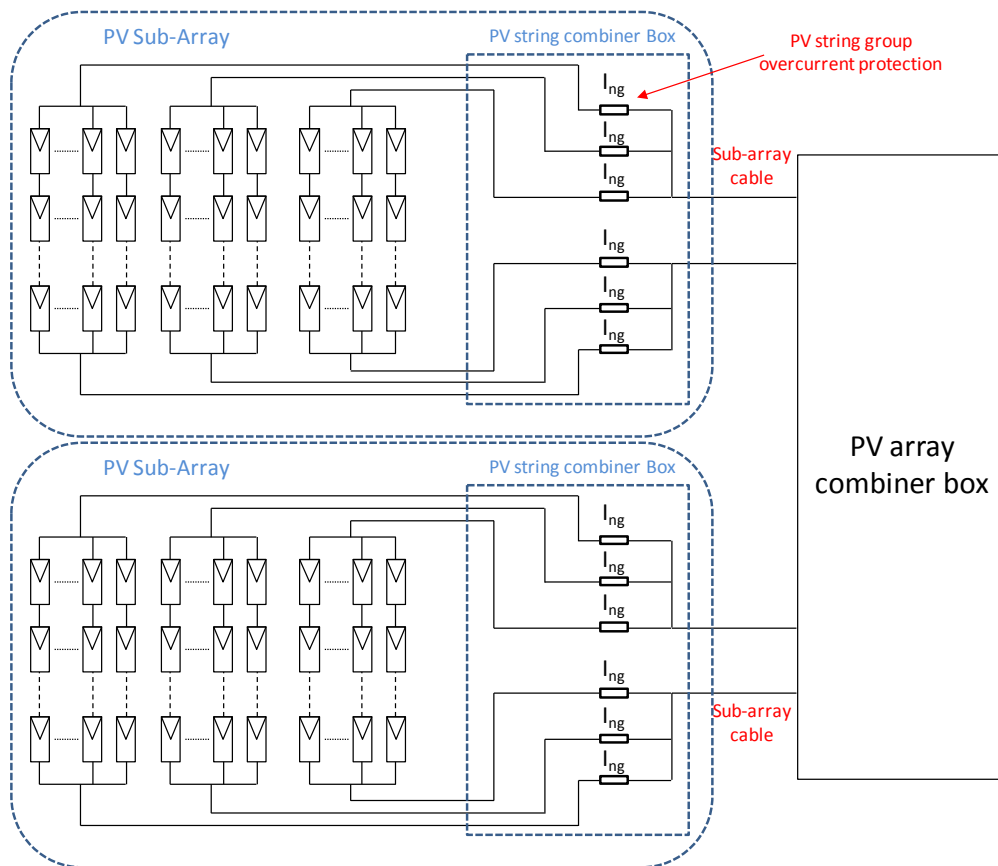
PV Sub-Array

PV string combiner Box

PV string group overcurrent protection

$I_{ng}$

$I_{ng}$

$I_{ng}$

Sub-array cable

$I_{ng}$

$I_{ng}$

$I_{ng}$

PV array combiner box

PV Sub-Array

PV string combiner Box

$I_{ng}$

$I_{ng}$

$I_{ng}$

$I_{ng}$

$I_{ng}$

$I_{ng}$

Sub-array cable